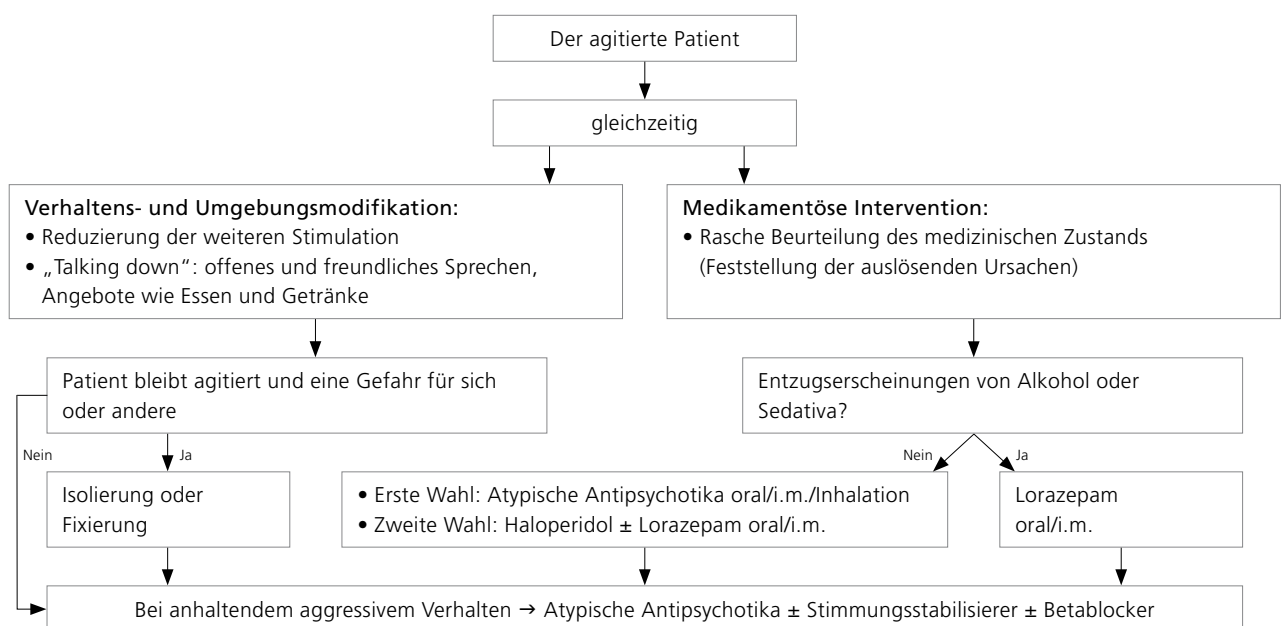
Der agitierte Patient

gleichzeitig

Verhaltens- und Umgebungsmodifikation:
• Reduzierung der weiteren Stimulation
• „Talking down“: offenes und freundliches Sprechen, Angebote wie Essen und Getränke

Medikamentöse Intervention:
• Rasche Beurteilung des medizinischen Zustands (Feststellung der auslösenden Ursachen)

Patient bleibt agitiert und eine Gefahr für sich oder andere

Entzugserscheinungen von Alkohol oder Sedativa?

Nein

Ja

Nein

Ja

Isolierung oder Fixierung

• Erste Wahl: Atypische Antipsychotika oral/i.m./Inhalation
• Zweite Wahl: Haloperidol ± Lorazepam oral/i.m.

Lorazepam oral/i.m.

Bei anhaltendem aggressivem Verhalten → Atypische Antipsychotika ± Stimmungsstabilisierer ± Betablocker